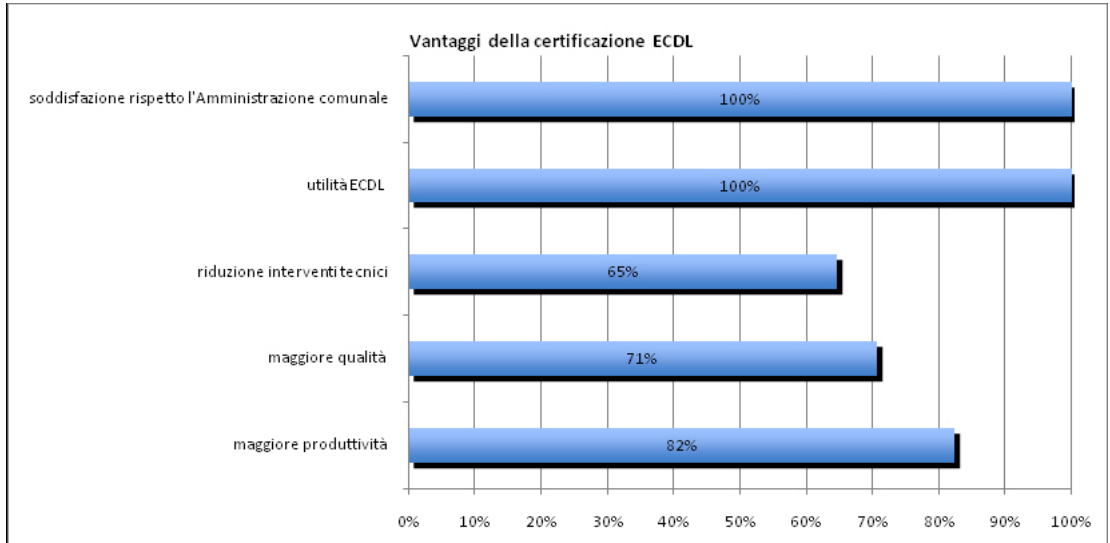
Vantaggi della certificazione ECDL

soddisfazione rispetto l'Amministrazione comunale
100%

utilità ECDL
100%

riduzione interventi tecnici
65%

maggiore qualità
71%

maggiore produttività
82%

0% 10% 20% 30% 40% 50% 60% 70% 80% 90% 100%